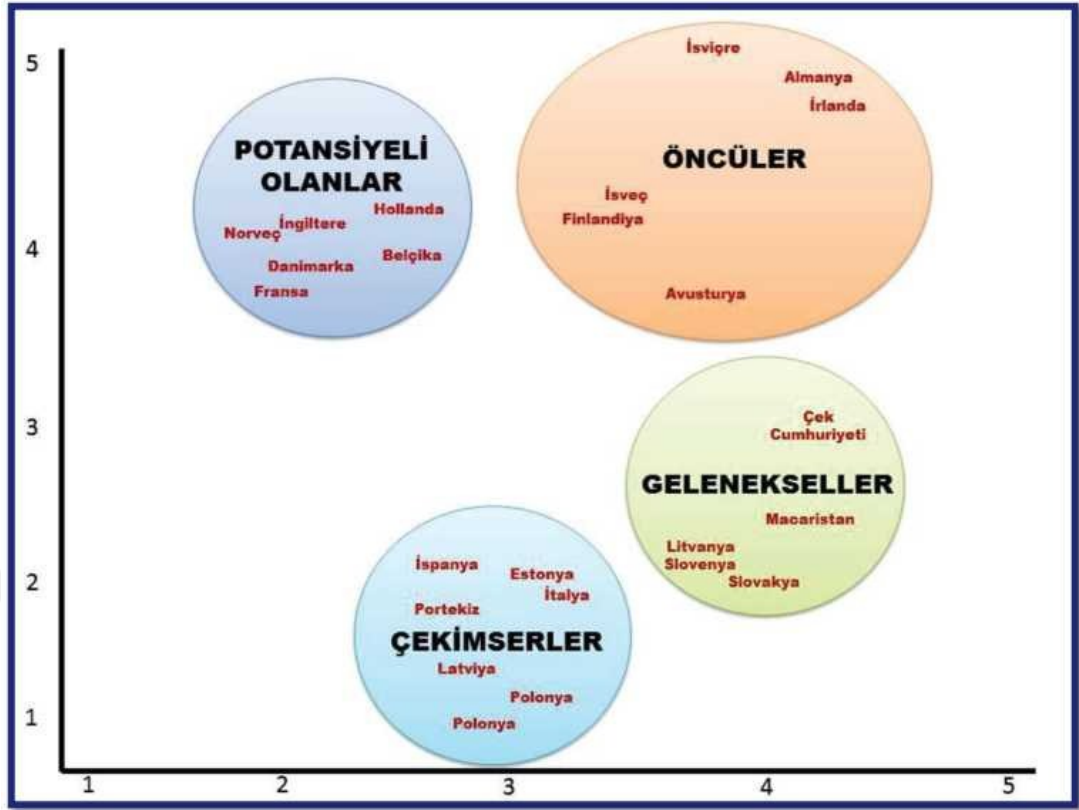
5
4
3
2
1

POTANSİYELİ OLANLAR
Hollanda
İngiltere
Norveç
Belçika
Danimarka
Fransa

ÖNCÜLER
İsviçre
Almanya
İrlanda
İsveç
Finlandiya
Avusturya

GELENEKSELLER
Çek Cumhuriyeti
Macaristan
Litvanya
Slovenya
Slovakya

ÇEKİMSERLER
İspanya
Estonya
İtalya
Portekiz
Latviya
Polonya
Polonya

1
2
3
4
5